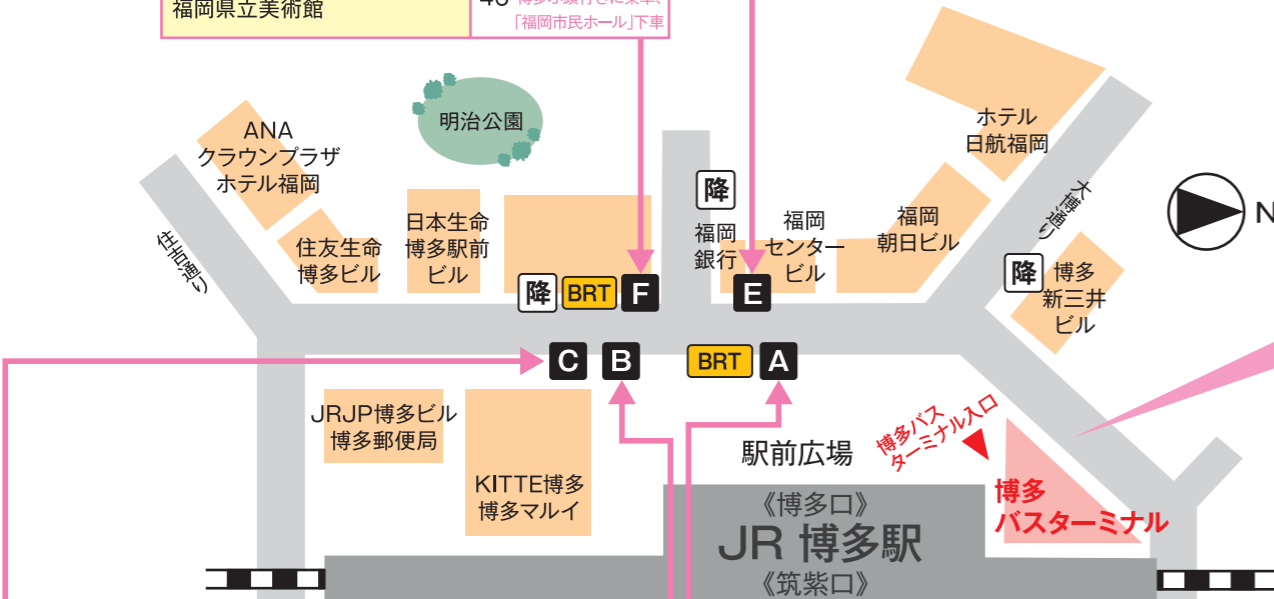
福岡県立美術館
46 博多駅前行きに乗車 「福岡市民ホール」下車

明治公園

ANA クラウンプラザ ホテル福岡

住吉通り

住友生命 博多ビル

日本生命 博多駅前 ビル

降 BRT F

降

福岡 銀行

福岡 センター ビル

E

福岡 朝日ビル

ホテル 日航福岡

大博通り

降 博多 新三井 ビル

N

C B BRT A

JRJP博多ビル 博多郵便局

KITTE博多 博多マルイ

駅前広場

博多バス ターミナル入口

博多 バスターミナル

《博多口》
JR 博多駅
《筑紫口》